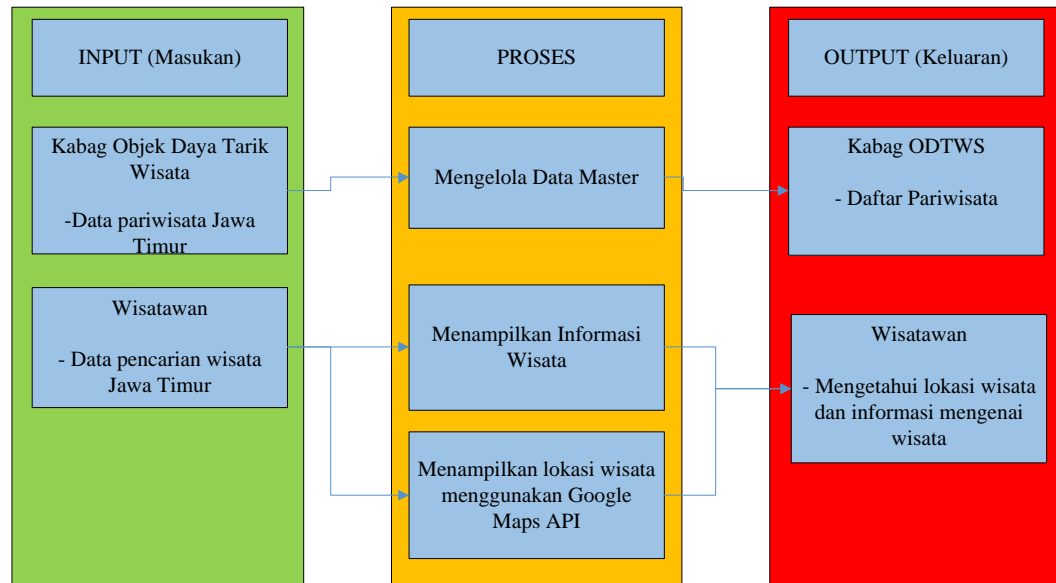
INPUT (Masukan)

Kabag Objek Daya Tarik Wisata

-Data pariwisata Jawa Timur

Wisatawan

- Data pencarian wisata Jawa Timur

PROSES

Mengelola Data Master

Menampilkan Informasi Wisata

Menampilkan lokasi wisata menggunakan Google Maps API

OUTPUT (Keluaran)

Kabag ODTWS

- Daftar Pariwisata

Wisatawan

- Mengetahui lokasi wisata dan informasi mengenai wisata